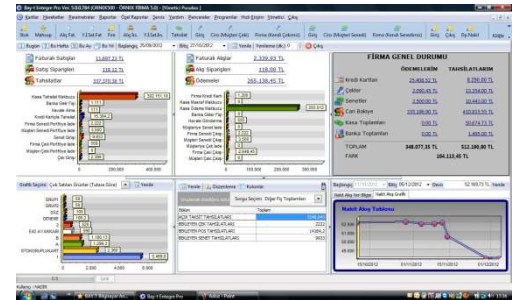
Key+Entegre Pro Ver. 5.0.0.784 (ORNEK500 - ÖRNEK FİRMA 5.0) - [Yönetici Paneli]

FİRMA GENEL DURUMU

Faturalı Satışlar 11.697,33 TL
Satış Siparişleri 118,02 TL
Tahsilatlar 237.107,36 TL
Faturalı Alışlar 2.339,83 TL
Alış Siparişleri 118,00 TL
Ödemeler 265.138,45 TL

| | ÖDEMELERİM | TAHSİLATLARIM |
|---|---|---|
| Kredi Kartları | 25.488,52 TL | 8.290,00 TL |
| Çekler | 2.000,45 TL | 13.354,00 TL |
| Senetler | 2.500,00 TL | 10.443,00 TL |
| Cari Bakiye | 223.109,90 TL | 410.813,55 TL |
| Kasa Toplamları | 0,00 TL | 18.074,81 TL |
| Banka Toplamları | 0,00 TL | 1.465,00 TL |
| TOPLAM | 348.077,35 TL | 512.190,50 TL |
| FARK | | 164.113,45 TL |

Nakit Akış Tablosu

Kullanıcı: YAKER